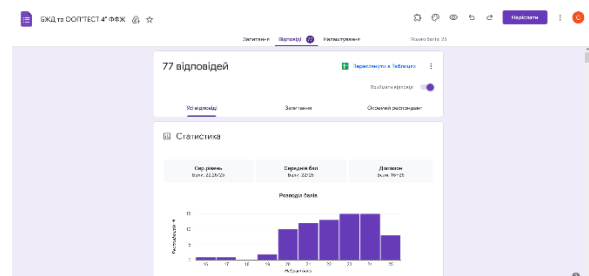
БЖД та ОП/ТЕСТ 4* ФФЖ

Надіслати

Запитання Відповіді 77 Налаштування Усього балів: 25

77 відповідей

Переглянути в Таблицях

Приймати відповіді

Усі відповіді Запитання Окремий респондент

Статистика

Сер. рівень
Бали: 22,09/25

Середнє бал
Бали: 22/25

Діапазон
Бали: 15–25

Розподіл балів

Респонденти #

15
10
5
0

15 17 18 19 20 21 22 23 24 25

Бали